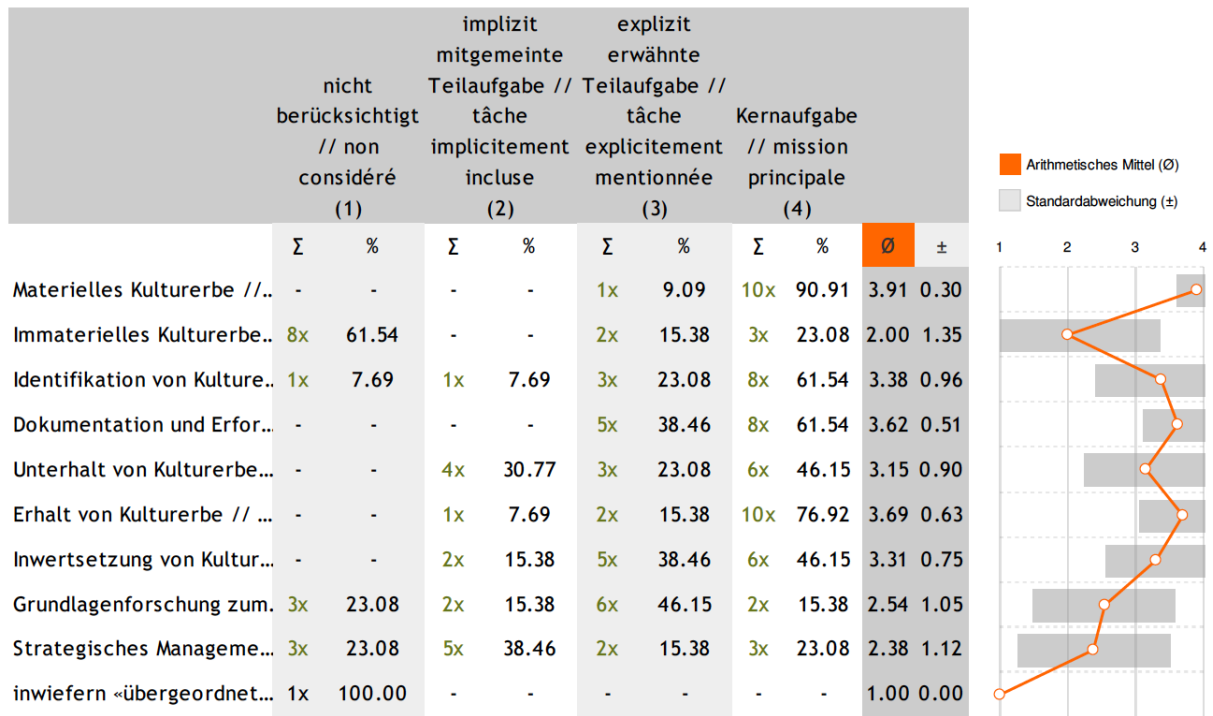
| | nicht berücksichtigt // non considéré (1) | | implizit mitgemeinte Teilaufgabe // tâche implicitement incluse (2) | | explizit erwähnte Teilaufgabe // tâche explicitement mentionnée (3) | | Kernaufgabe // mission principale (4) | | | |
|---|---|---|---|---|---|---|---|---|---|---|
| | Σ | % | Σ | % | Σ | % | Σ | % | Ø | ± |
| Materielles Kulturerbe //.. | - | - | - | - | 1x | 9.09 | 10x | 90.91 | 3.91 | 0.30 |
| Immaterielles Kulturerbe.. | 8x | 61.54 | - | - | 2x | 15.38 | 3x | 23.08 | 2.00 | 1.35 |
| Identifikation von Kulture.. | 1x | 7.69 | 1x | 7.69 | 3x | 23.08 | 8x | 61.54 | 3.38 | 0.96 |
| Dokumentation und Erfor... | - | - | - | - | 5x | 38.46 | 8x | 61.54 | 3.62 | 0.51 |
| Unterhalt von Kulturerbe... | - | - | 4x | 30.77 | 3x | 23.08 | 6x | 46.15 | 3.15 | 0.90 |
| Erhalt von Kulturerbe // ... | - | - | 1x | 7.69 | 2x | 15.38 | 10x | 76.92 | 3.69 | 0.63 |
| Inwertsetzung von Kultur... | - | - | 2x | 15.38 | 5x | 38.46 | 6x | 46.15 | 3.31 | 0.75 |
| Grundlagenforschung zum.. | 3x | 23.08 | 2x | 15.38 | 6x | 46.15 | 2x | 15.38 | 2.54 | 1.05 |
| Strategisches Manageme... | 3x | 23.08 | 5x | 38.46 | 2x | 15.38 | 3x | 23.08 | 2.38 | 1.12 |
| inwiefern «übergeordnet... | 1x | 100.00 | - | - | - | - | - | - | 1.00 | 0.00 |

Arithmetisches Mittel (Ø)
Standardabweichung (±)
1 2 3 4